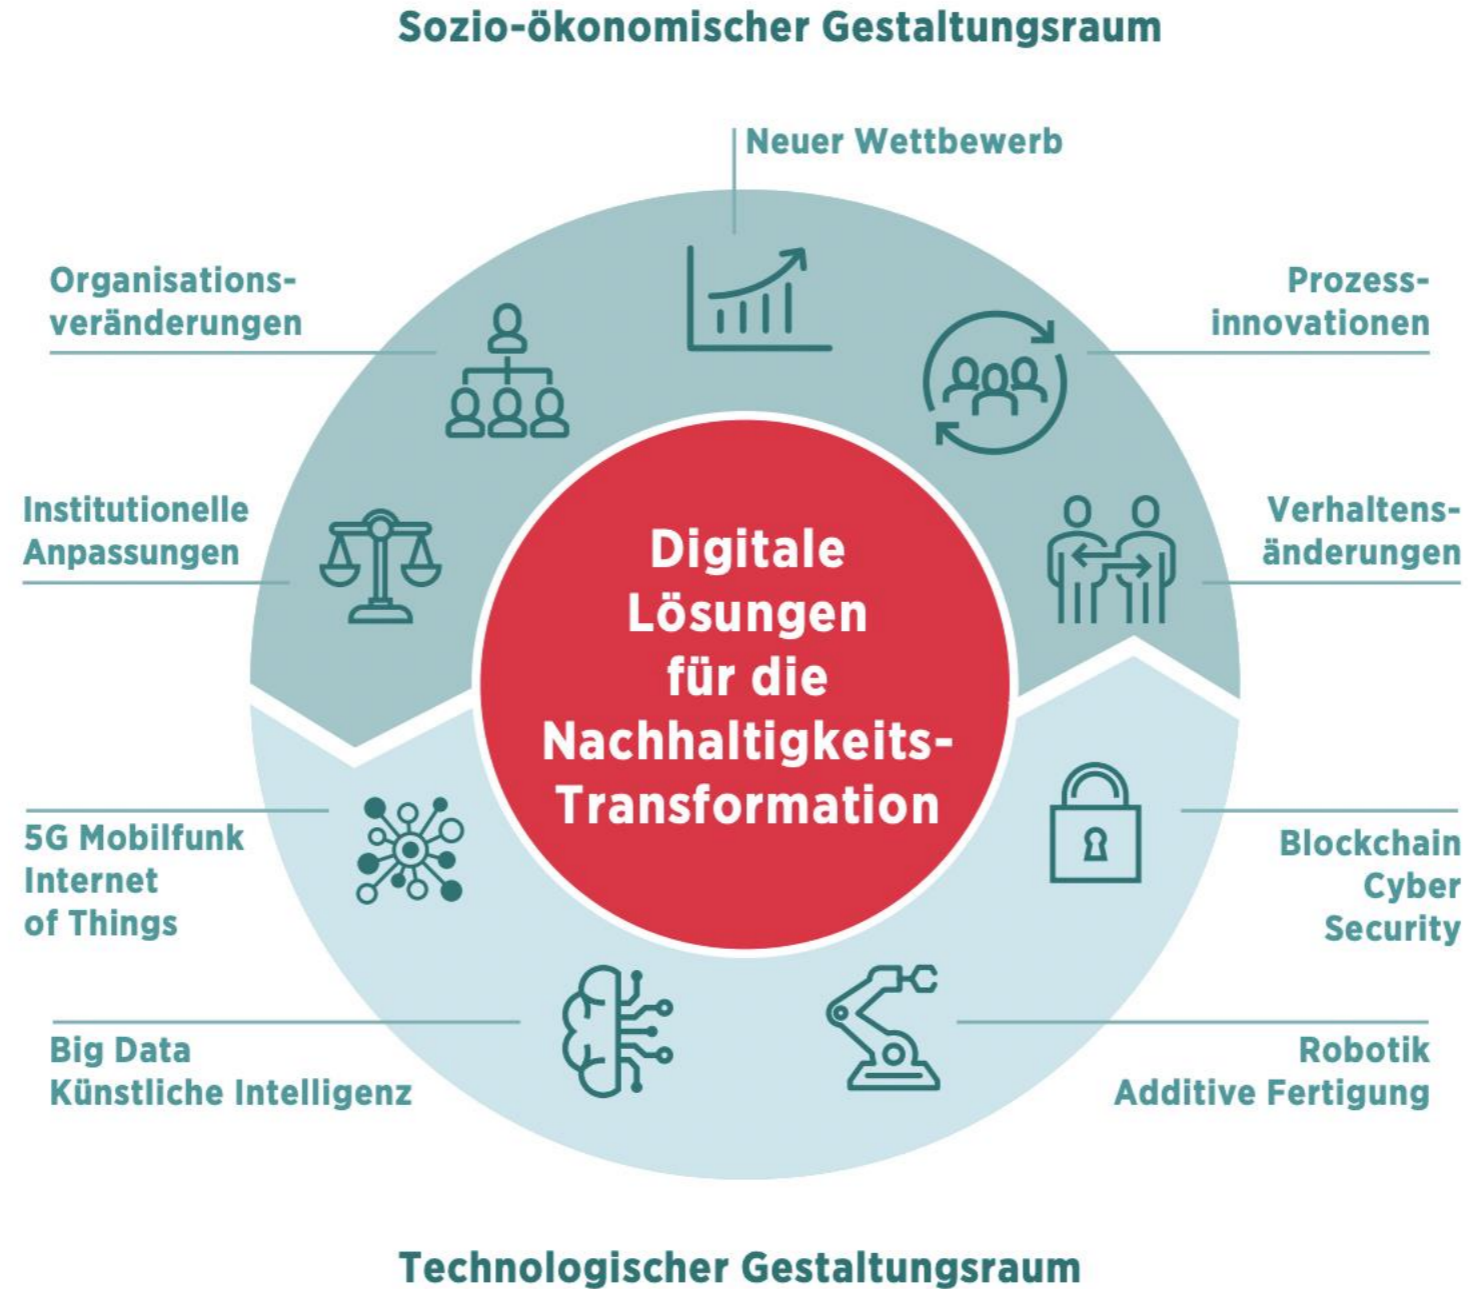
Sozio-ökonomischer Gestaltungsraum

Neuer Wettbewerb

Organisationsveränderungen

Prozessinnovationen

Institutionelle Anpassungen

Verhaltensänderungen

Digitale Lösungen für die Nachhaltigkeits-Transformation

5G Mobilfunk Internet of Things

Blockchain Cyber Security

Big Data Künstliche Intelligenz

Robotik Additive Fertigung

Technologischer Gestaltungsraum